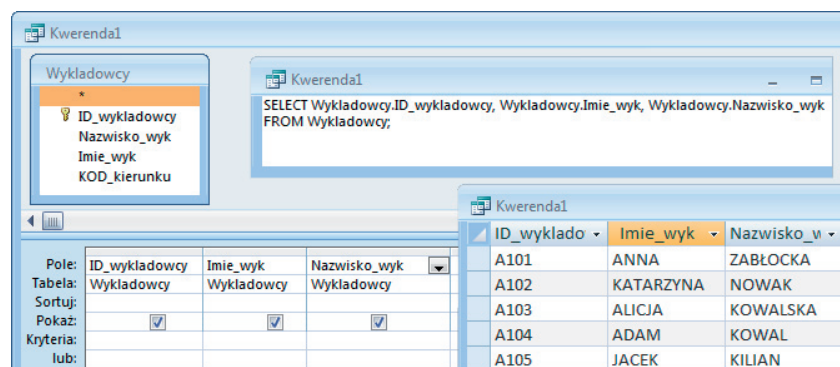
Kwerenda1

Wykladowcy
*
ID_wykladowcy
Nazwisko_wyk
Imie_wyk
KOD_kierunku

Kwerenda1
SELECT Wykladowcy.ID_wykladowcy, Wykladowcy.Imie_wyk, Wykladowcy.Nazwisko_wyk FROM Wykladowcy;

| Pole: | ID_wykladowcy | Imie_wyk | Nazwisko_wyk |
|---|---|---|---|
| Tabela: | Wykladowcy | Wykladowcy | Wykladowcy |
| Sortuj: | | | |
| Pokaż: | ☑ | ☑ | ☑ |
| Kryteria: | | | |
| lub: | | | |

Kwerenda1

| ID_wyklado | Imie_wyk | Nazwisko_w |
|---|---|---|
| A101 | ANNA | ZABŁOCKA |
| A102 | KATARZYNA | NOWAK |
| A103 | ALICJA | KOWALSKA |
| A104 | ADAM | KOWAL |
| A105 | JACEK | KILIAN |